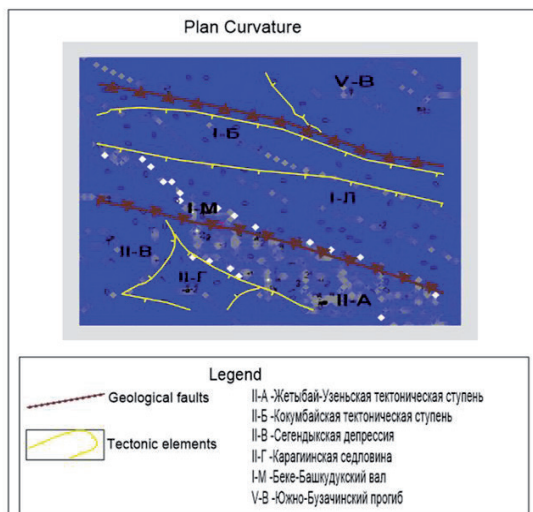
Plan Curvature

V-B

I-Б

I-Л

I-M

II-B

II-Г

II-A

Legend

Geological faults

Tectonic elements

II-А -Жетыбай-Узеньская тектоническая ступень
II-Б -Кокумбайская тектоническая ступень
II-В -Сегендыкская депрессия
II-Г -Карагиинская седловина
I-М -Беке-Башкудукский вал
V-В -Южно-Бузачинский прогиб